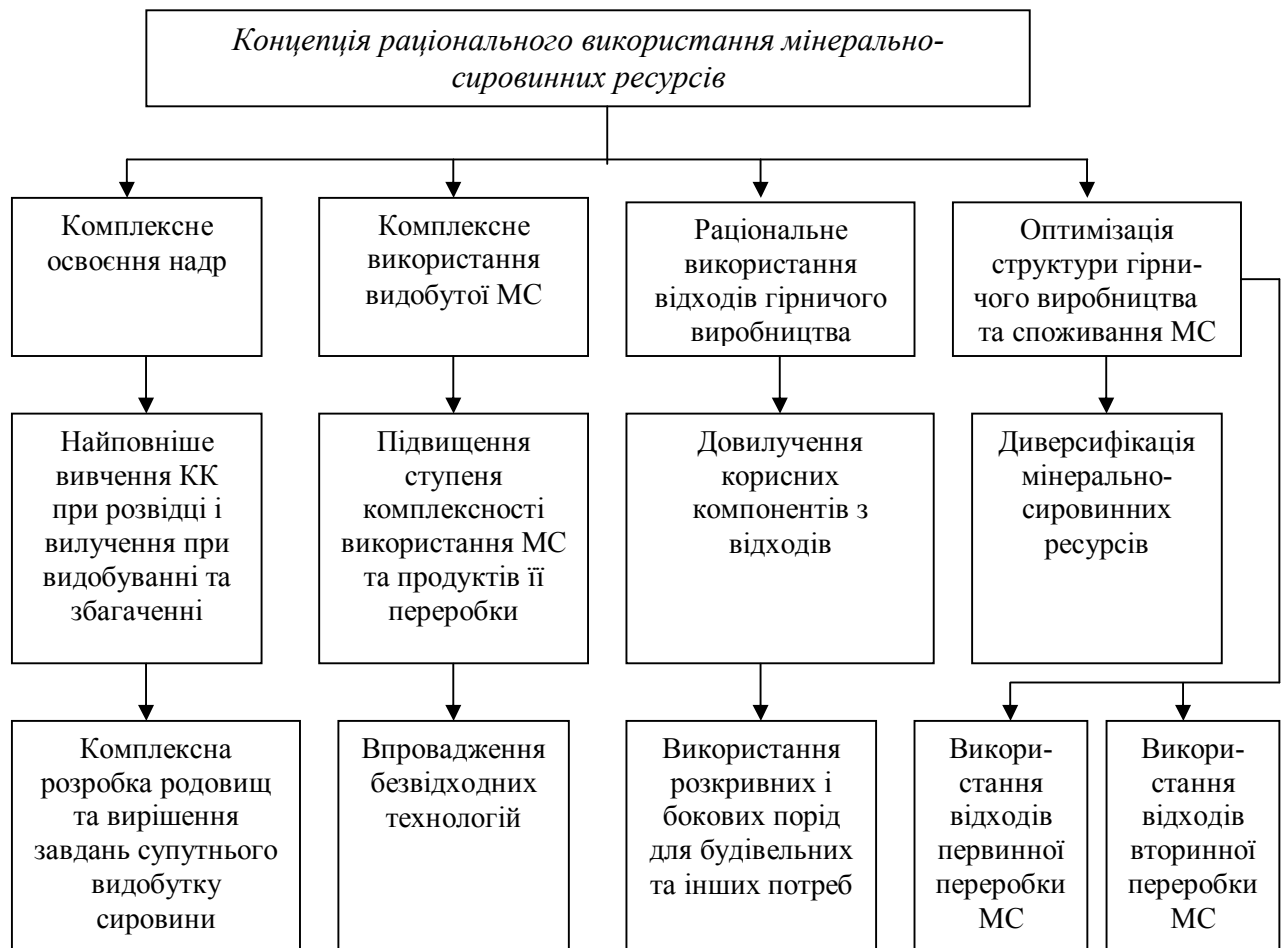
Концепція раціонального використання мінерально-сировинних ресурсів

Комплексне освоєння надр

Найповніше вивчення КК при розвідці і вилучення при видобуванні та збагаченні

Комплексна розробка родовищ та вирішення завдань супутнього видобутку сировини

Комплексне використання видобутої МС

Підвищення ступеня комплексності використання МС та продуктів її переробки

Впровадження безвідходних технологій

Раціональне використання відходів гірничого виробництва

Довилучення корисних компонентів з відходів

Використання розкривних і бокових порід для будівельних та інших потреб

Оптимізація структури гірничого виробництва та споживання МС

Диверсифікація мінерально-сировинних ресурсів

Використання відходів первинної переробки МС

Використання відходів вторинної переробки МС